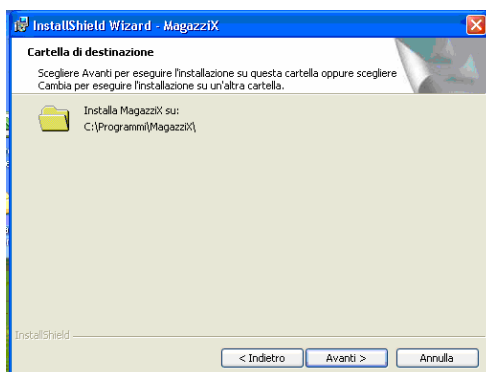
InstallShield Wizard - MagazziX

Cartella di destinazione

Scegliere Avanti per eseguire l'installazione su questa cartella oppure scegliere Cambia per eseguire l'installazione su un'altra cartella.

Installa MagazziX su:
C:\Programmi\MagazziX\

InstallShield

< Indietro
Avanti >
Annulla